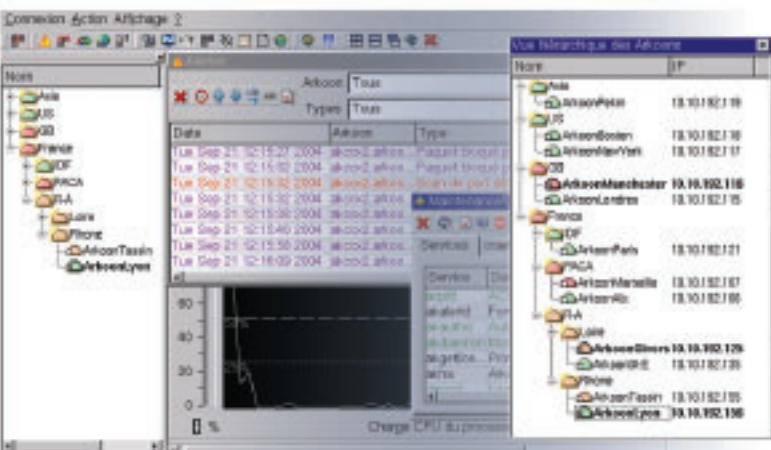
Connexion Action Affichage ?

Nom
Asia
US
GB
France
IDF
PACA
R-A
Loire
Rhone
ArkoonTassin
ArkoonLyon

Arkoon Tous
Types Tous

| Date | Arkoon | Type |
|---|---|---|
| Tue Sep 21 12:15:27 2004 | akcov2.arkoo... | Paquet bloqué p... |
| Tue Sep 21 12:15:27 2004 | akcov2.arkoo... | Paquet bloqué p... |
| Tue Sep 21 12:15:32 2004 | akcov2.arkoo... | Scan de port dé... |
| Tue Sep 21 12:15:32 2004 | akcov2.arkoo... | Paquet bloqué |
| Tue Sep 21 12:15:38 2004 | akcov2.arkoo... | |
| Tue Sep 21 12:15:40 2004 | akcov2.arkoo... | |
| Tue Sep 21 12:15:50 2004 | akcov2.arkoo... | |
| Tue Sep 21 12:16:09 2004 | akcov2.arkoo... | |

Services
Service
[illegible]
akalertd
akauthd
akdaemon
akgetfiltd
akha

60
40
30
20
0
%
Charge CPU du processeur

Vue hiérarchique des Arkoons
| Nom | IP |
|---|---|
| Asia | |
| ArkoonPekin | 10.10.192.119 |
| US | |
| ArkoonBoston | 10.10.192.18 |
| ArkoonNewYork | 10.10.192.17 |
| GB | |
| ArkoonManchester | 10.10.192.116 |
| ArkoonLondres | 10.10.192.15 |
| France | |
| IDF | |
| ArkoonParis | 10.10.192.121 |
| PACA | |
| ArkoonMarseille | 10.10.192.87 |
| ArkoonAix | 10.10.192.88 |
| R-A | |
| Loire | |
| ArkoonStvers | 10.10.192.125 |
| ArkoonStE | 10.10.192.135 |
| Rhone | |
| ArkoonTassin | 10.10.192.55 |
| ArkoonLyon | 10.10.192.156 |